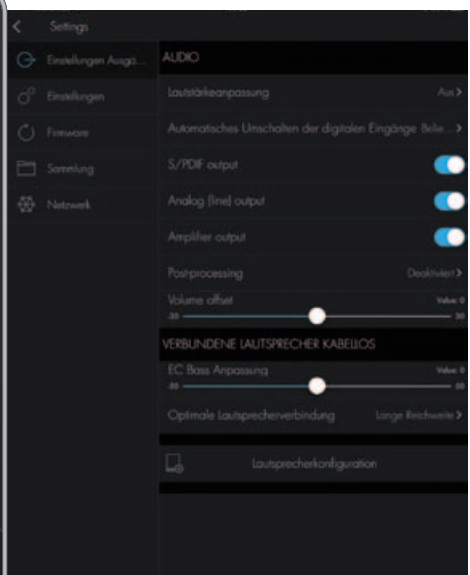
< Settings

Einstellungen Ausgä...

Einstellungen

Firmware

Sammlung

Netzwerk

AUDIO

Lautstärkeanpassung Aus >

Automatisches Umschalten der digitalen Eingänge Belie... >

S/PDIF output

Analog (line) output

Amplifier output

Post-processing Deaktiviert >

Volume offset Value: 0

-30 30

VERBUNDENE LAUTSPRECHER KABELLOS

EC Bass Anpassung Value: 0

-30 30

Optimale Lautsprecherverbindung Lange Reichweite >

Lautsprecherkonfiguration